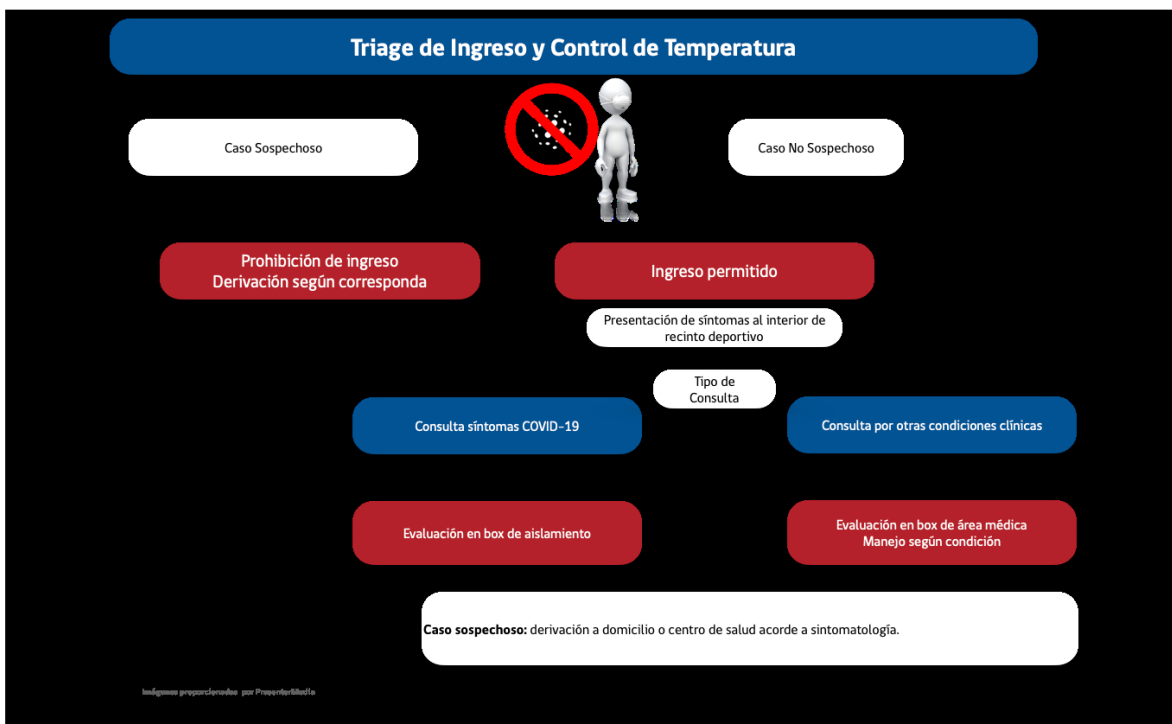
Triage de Ingreso y Control de Temperatura

Caso Sospechoso

Caso No Sospechoso

Prohibición de ingreso
Derivación según corresponda

Ingreso permitido

Presentación de síntomas al interior de recinto deportivo

Tipo de Consulta

Consulta síntomas COVID-19

Consulta por otras condiciones clínicas

Evaluación en box de aislamiento

Evaluación en box de área médica
Manejo según condición

**Caso sospechoso:** derivación a domicilio o centro de salud acorde a sintomatología.

Imágenes proporcionadas por PresenterMedia